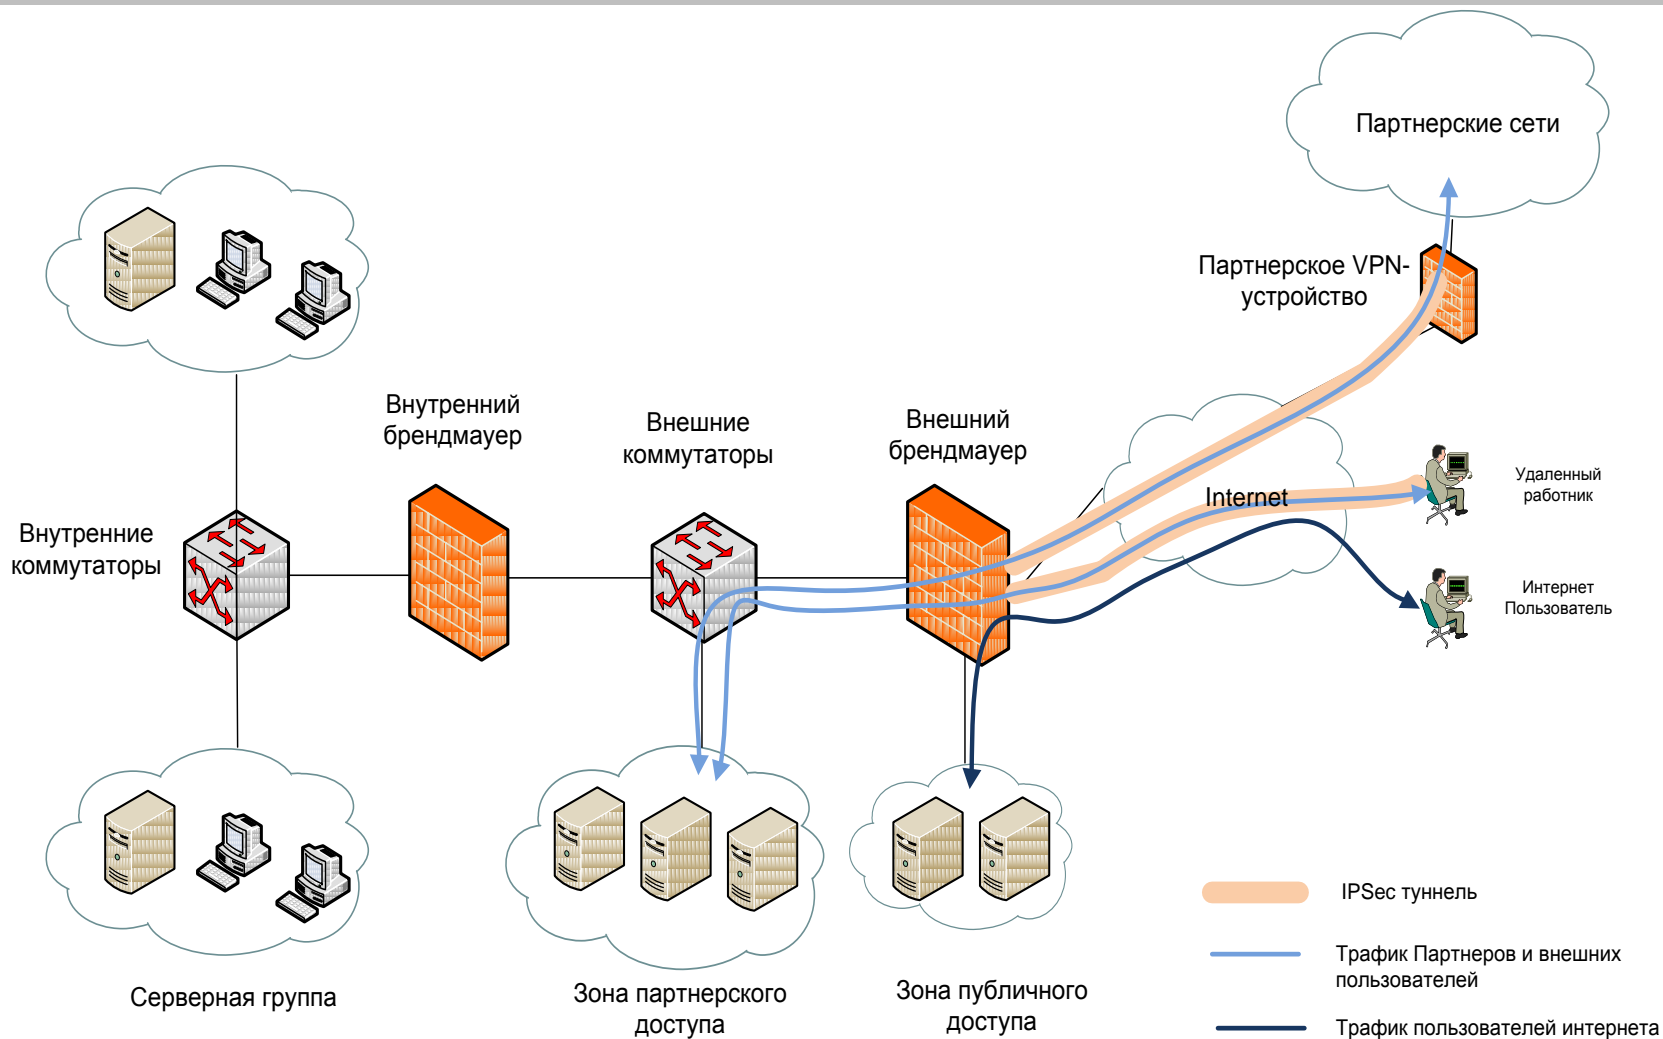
Партнерские сети

Партнерское VPN-устройство

Внутренний брендмауер

Внешние коммутаторы

Внешний брендмауер

Internet

Удаленный работник

Интернет Пользователь

Внутренние коммутаторы

Серверная группа

Зона партнерского доступа

Зона публичного доступа

IPSec туннель

Трафик Партнеров и внешних пользователей

Трафик пользователей интернета